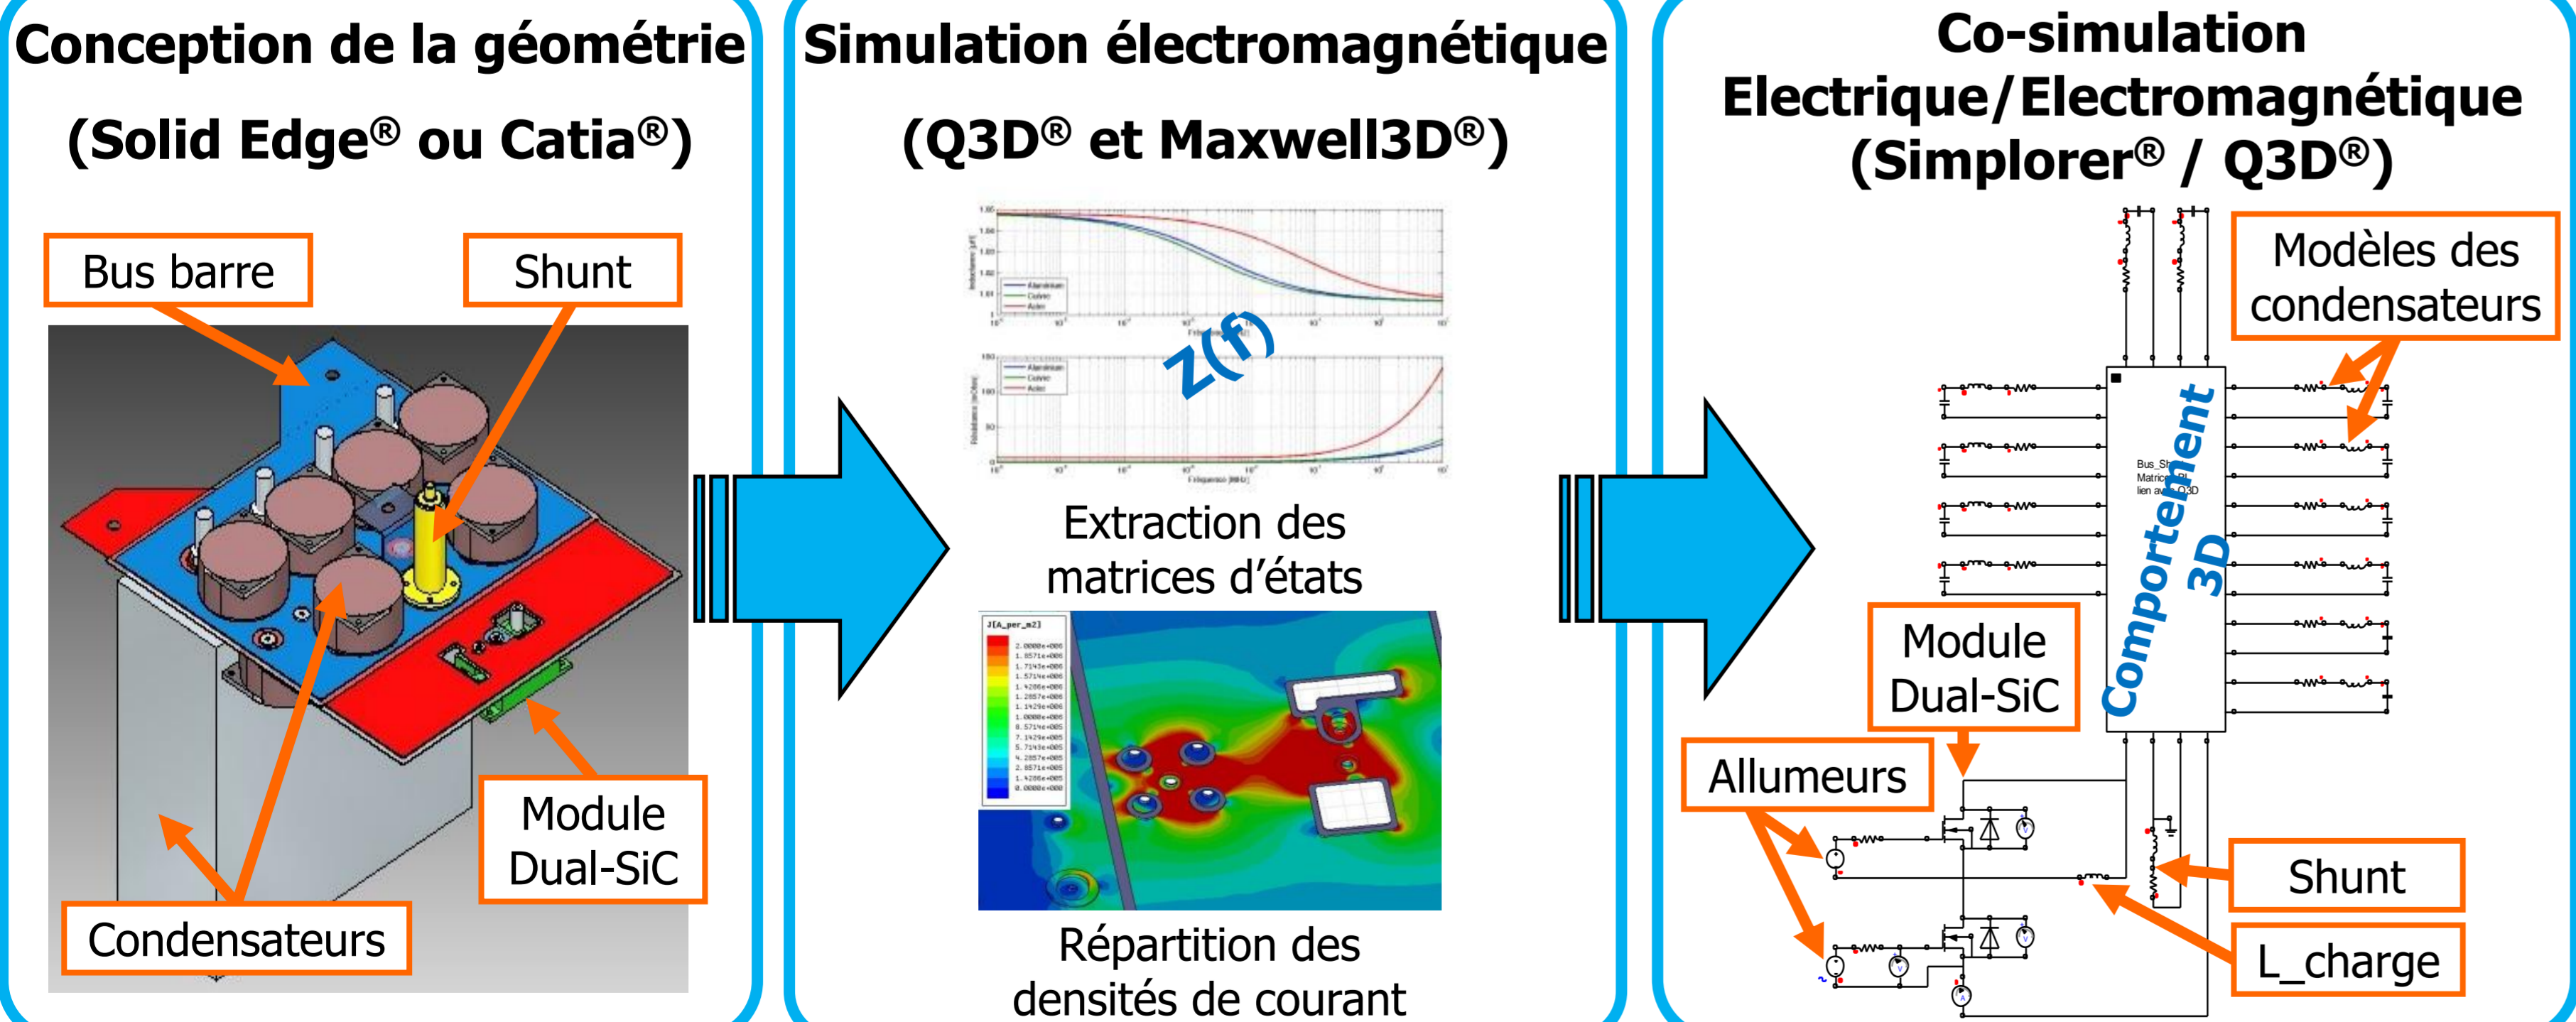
Conception de la géométrie (Solid Edge® ou Catia®)

Bus barre

Shunt

Module Dual-SiC

Condensateurs

Simulation électromagnétique (Q3D® et Maxwell3D®)

Z(f)

Extraction des matrices d'états

J[A_per_m2]

Répartition des densités de courant

Co-simulation Electrique/Electromagnétique (Simplorer® / Q3D®)

Modèles des condensateurs

Comportement 3D

Module Dual-SiC

Allumeurs

Shunt

L_charge